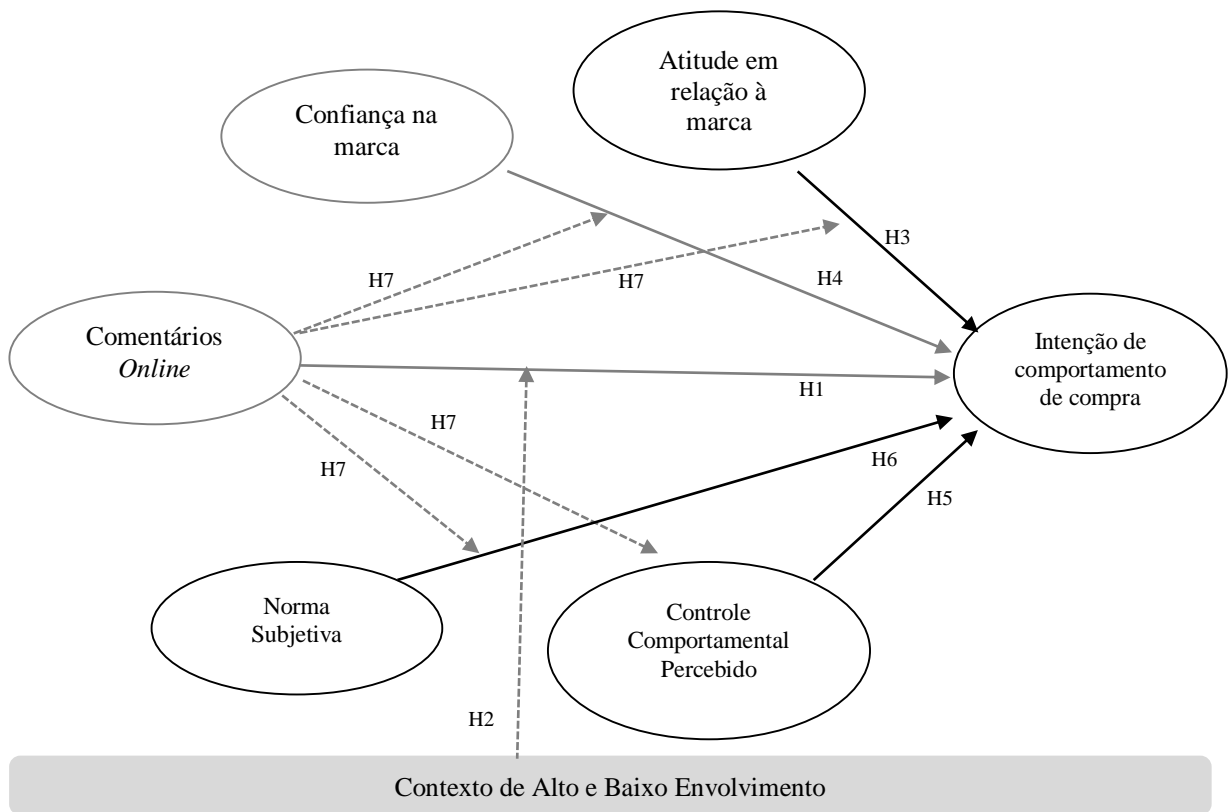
Atitude em relação à marca

Confiança na marca

H3

H7

H7

H4

Comentários *Online*

Intenção de comportamento de compra

H1

H7

H7

H6

H5

Norma Subjetiva

Controle Comportamental Percebido

H2

Contexto de Alto e Baixo Envolvimento